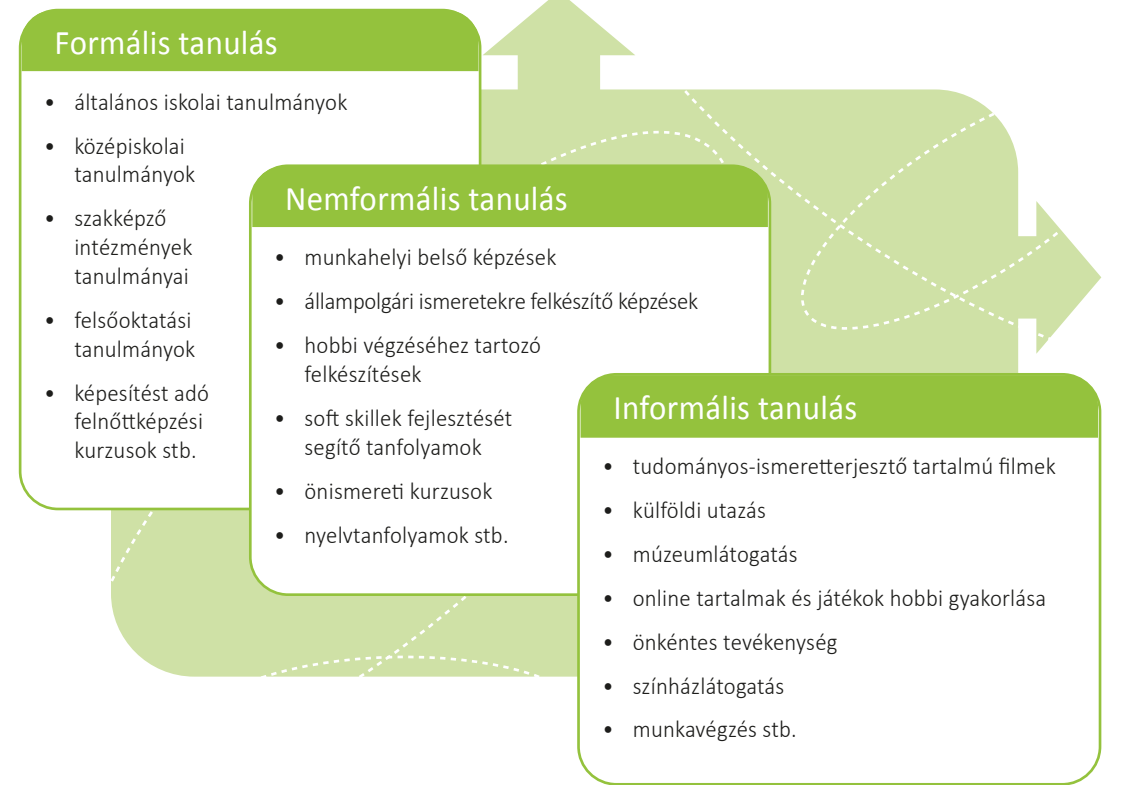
Formális tanulás

• általános iskolai tanulmányok
• középiskolai tanulmányok
• szakképző intézmények tanulmányai
• felsőoktatási tanulmányok
• képesítést adó felnőttképzési kurzusok stb.

Nemformális tanulás

• munkahelyi belső képzések
• állampolgári ismeretekre felkészítő képzések
• hobbi végzéséhez tartozó felkészítések
• soft skillek fejlesztését segítő tanfolyamok
• önismereti kurzusok
• nyelvtanfolyamok stb.

Informális tanulás

• tudományos-ismeretterjesztő tartalmú filmek
• külföldi utazás
• múzeumlátogatás
• online tartalmak és játékok hobbi gyakorlása
• önkéntes tevékenység
• színházlátogatás
• munkavégzés stb.